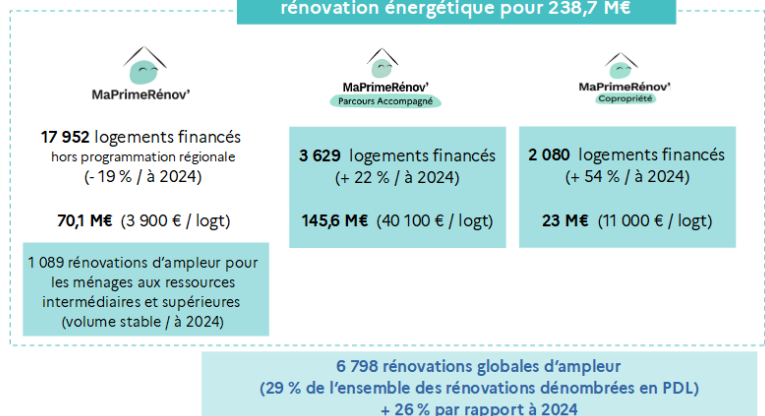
rénovation énergétique pour 238,7 M€

MaPrimeRénov'

17 952 logements financés
hors programmation régionale
(- 19 % / à 2024)

70,1 M€ (3 900 € / logt)

1 089 rénovations d'ampleur pour les ménages aux ressources intermédiaires et supérieures (volume stable / à 2024)

MaPrimeRénov'
Parcours Accompagné

3 629 logements financés
(+ 22 % / à 2024)

145,6 M€ (40 100 € / logt)

MaPrimeRénov'
Copropriété

2 080 logements financés
(+ 54 % / à 2024)

23 M€ (11 000 € / logt)

6 798 rénovations globales d'ampleur
(29 % de l'ensemble des rénovations dénombrées en PDL)
+ 26 % par rapport à 2024